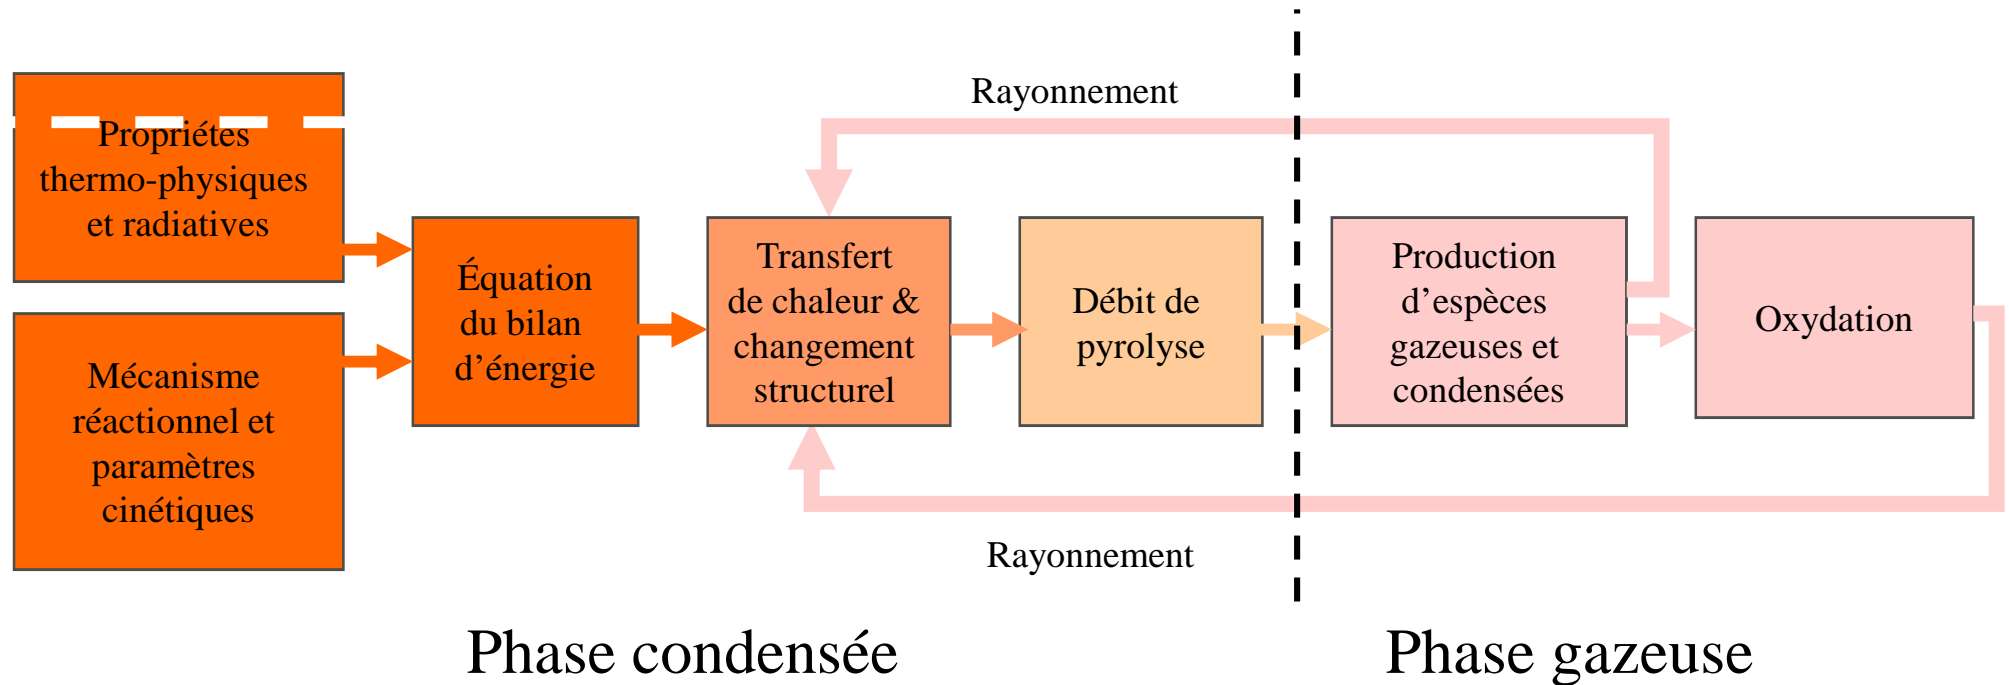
Rayonnement

Propriétes thermo-physiques et radiatives

Mécanisme réactionnel et paramètres cinétiques

Équation du bilan d'énergie

Transfert de chaleur & changement structurel

Débit de pyrolyse

Production d'espèces gazeuses et condensées

Oxydation

Rayonnement

Phase condensée

Phase gazeuse